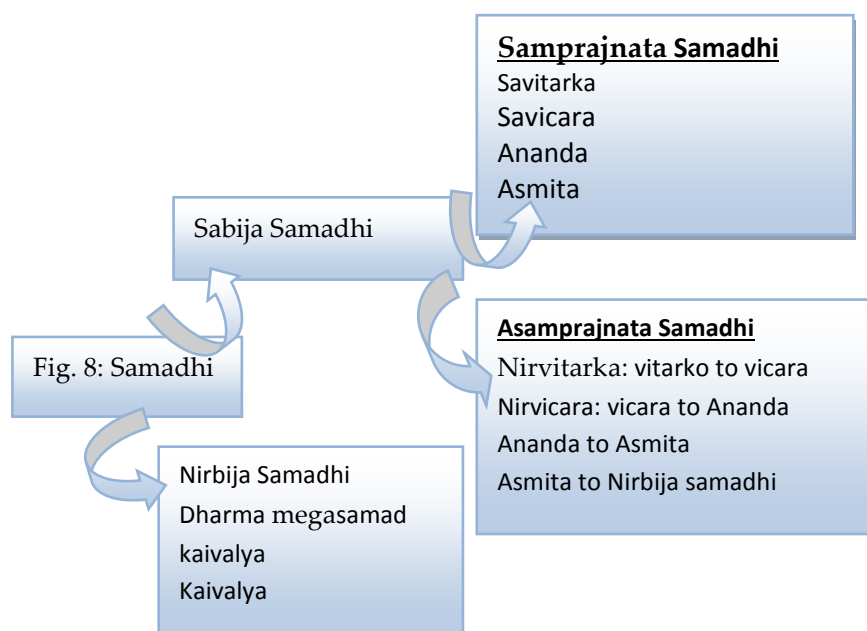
Samprajnata Samadhi
Savitarka
Savicara
Ananda
Asmita

Sabija Samadhi

Asamprajnata Samadhi
Nirvitarka: vitarko to vicara
Nirvicara: vicara to Ananda
Ananda to Asmita
Asmita to Nirbija samadhi

Fig. 8: Samadhi

Nirbija Samadhi
Dharma megasamad kaivalya
Kaivalya